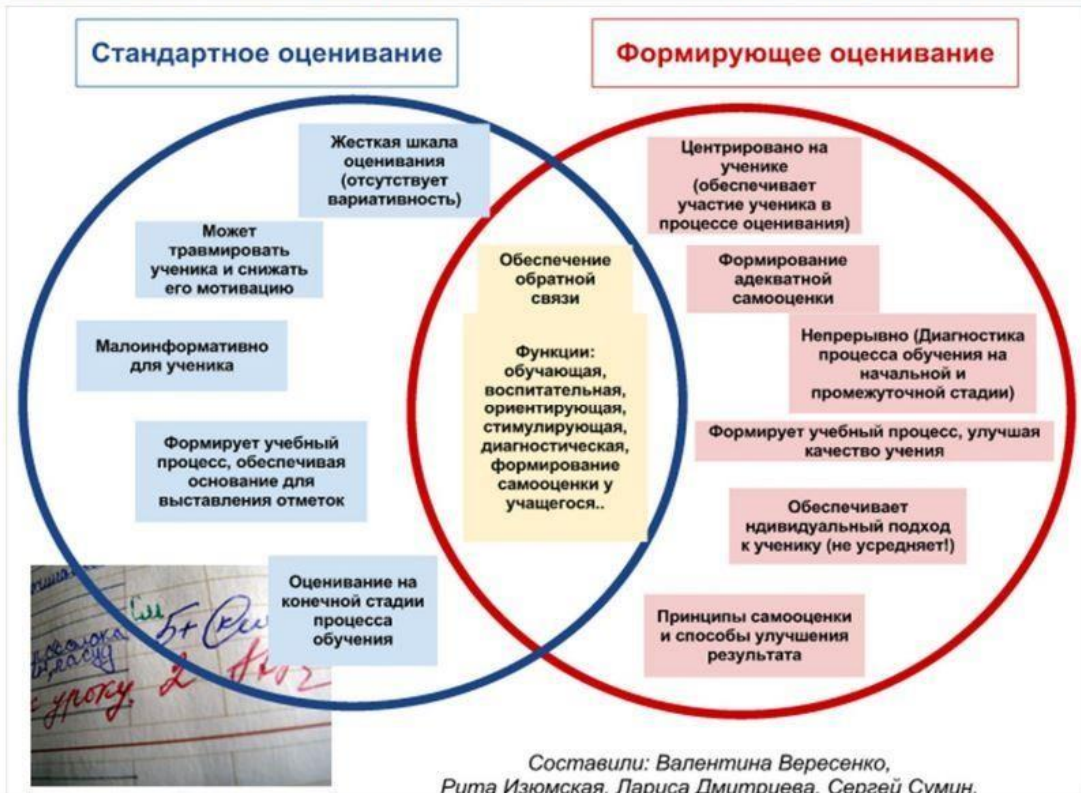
Стандартное оценивание

Формирующее оценивание

Жесткая шкала оценивания (отсутствует вариативность)

Может травмировать ученика и снижать его мотивацию

Малоинформативно для ученика

Формирует учебный процесс, обеспечивая основание для выставления отметок

Оценивание на конечной стадии процесса обучения

Обеспечение обратной связи

Функции: обучающая, воспитательная, ориентирующая, стимулирующая, диагностическая, формирование самооценки у учащегося..

Центрировано на ученике (обеспечивает участие ученика в процессе оценивания)

Формирование адекватной самооценки

Непрерывно (Диагностика процесса обучения на начальной и промежуточной стадии)

Формирует учебный процесс, улучшая качество учения

Обеспечивает ндивидуальный подход к ученику (не усредняет!)

Принципы самооценки и способы улучшения результата

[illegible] 5+ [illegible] 2 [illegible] к уроку

Составили: Валентина Вересенко, Рита Изюмская, Лариса Дмитриева, Сергей Сумин,